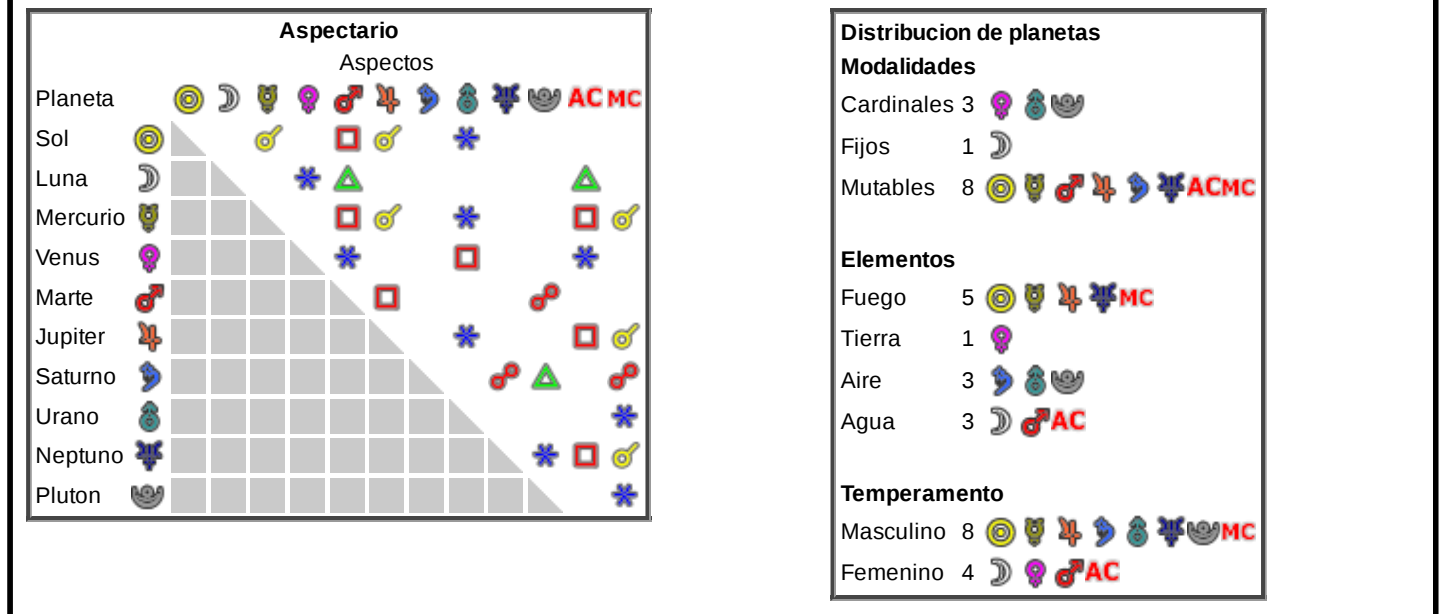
**Aspectario**

| Planeta | | | | | | | | | | | | AC | MC |
|---|---|---|---|---|---|---|---|---|---|---|---|---|---|
| Sol | | | | | | | | | | | | | |
| Luna | | | | | | | | | | | | | |
| Mercurio | | | | | | | | | | | | | |
| Venus | | | | | | | | | | | | | |
| Marte | | | | | | | | | | | | | |
| Jupiter | | | | | | | | | | | | | |
| Saturno | | | | | | | | | | | | | |
| Urano | | | | | | | | | | | | | |
| Neptuno | | | | | | | | | | | | | |
| Pluton | | | | | | | | | | | | | |

Aspectos

**Distribucion de planetas**

**Modalidades**

Cardinales 3

Fijos 1

Mutables 8 AC MC

**Elementos**

Fuego 5 MC

Tierra 1

Aire 3

Agua 3 AC

**Temperamento**

Masculino 8 MC

Femenino 4 AC